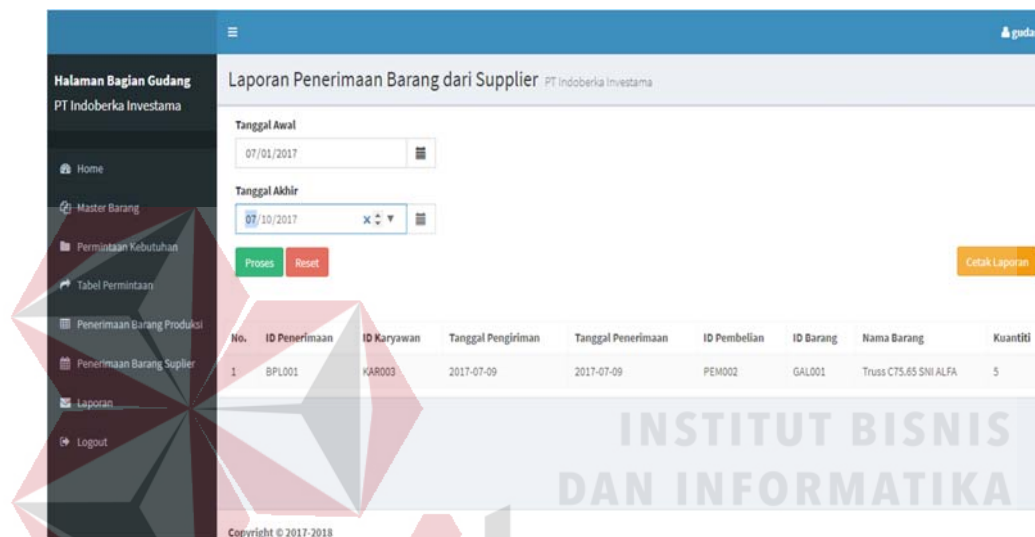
≡

gudan

Halaman Bagian Gudang
PT Indoberka Investama

Home
Master Barang
Permintaan Kebutuhan
Tabel Permintaan
Penerimaan Barang Produksi
Penerimaan Barang Suplier
Laporan
Logout

Laporan Penerimaan Barang dari Supplier PT Indoberka Investama

Tanggal Awal
07/01/2017

Tanggal Akhir
07/10/2017

Proses Reset

Cetak Laporan

| No. | ID Penerimaan | ID Karyawan | Tanggal Pengiriman | Tanggal Penerimaan | ID Pembelian | ID Barang | Nama Barang | Kuantiti |
|---|---|---|---|---|---|---|---|---|
| 1 | BPL001 | KAR003 | 2017-07-09 | 2017-07-09 | PEM002 | GAL001 | Truss C75.65 SNI ALFA | 5 |

INSTITUT BISNIS
DAN INFORMATIKA

Copyright © 2017-2018